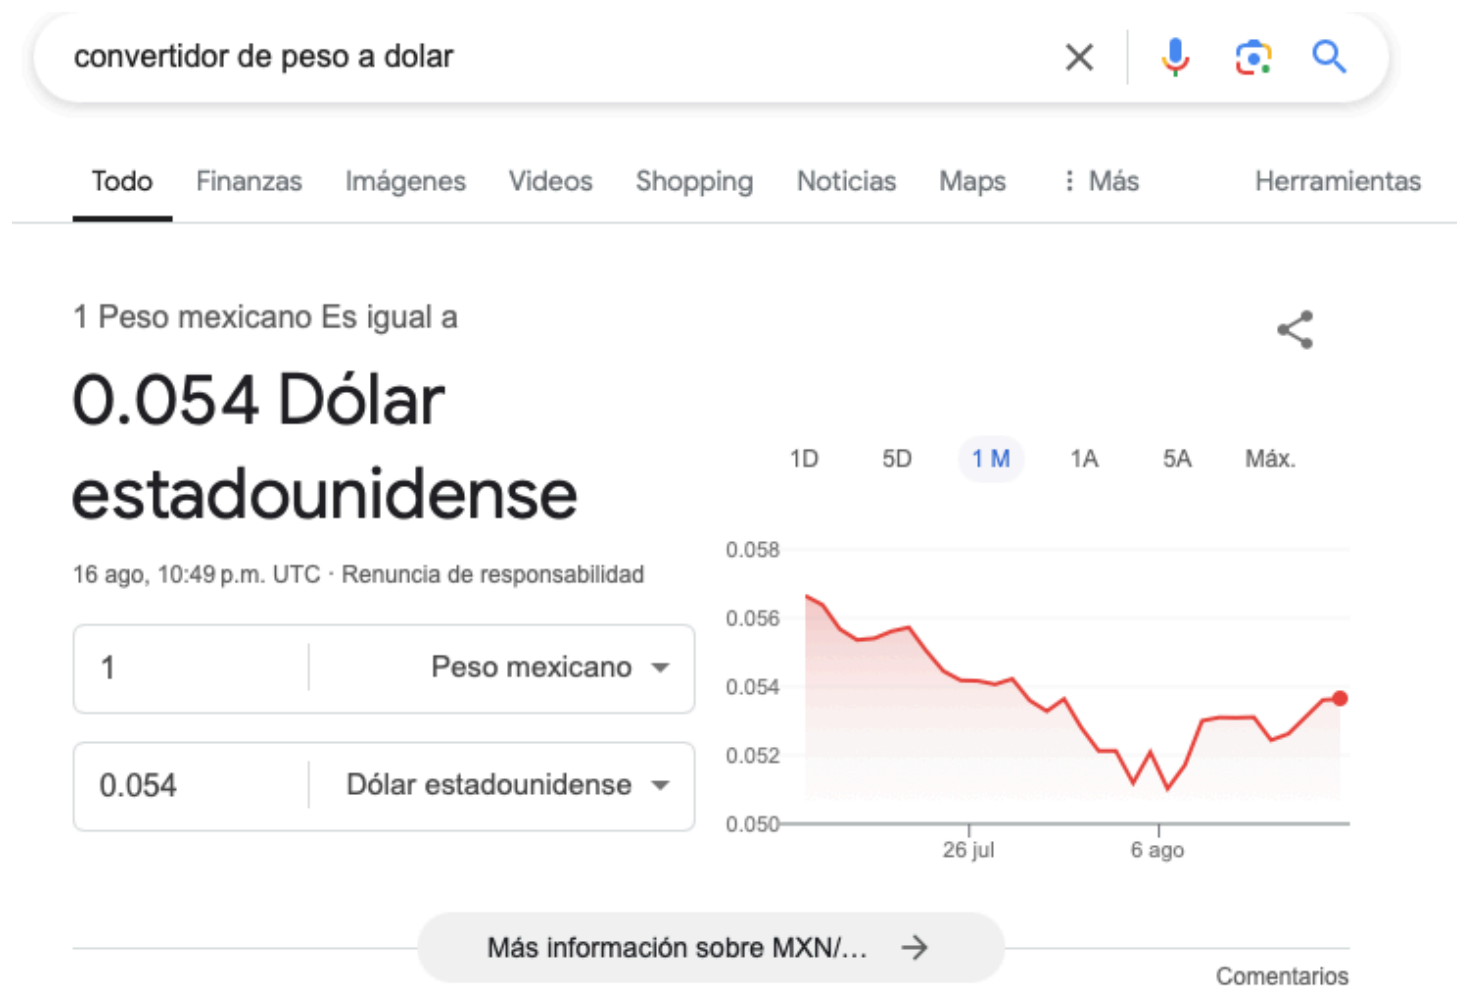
convertidor de peso a dolar

Todo Finanzas Imágenes Videos Shopping Noticias Maps ⋮ Más Herramientas

1 Peso mexicano Es igual a

0.054 Dólar estadounidense

16 ago, 10:49 p.m. UTC · Renuncia de responsabilidad

1 Peso mexicano

0.054 Dólar estadounidense

1D 5D 1 M 1A 5A Máx.

0.058
0.056
0.054
0.052
0.050

26 jul 6 ago

Más información sobre MXN/... →

Comentarios